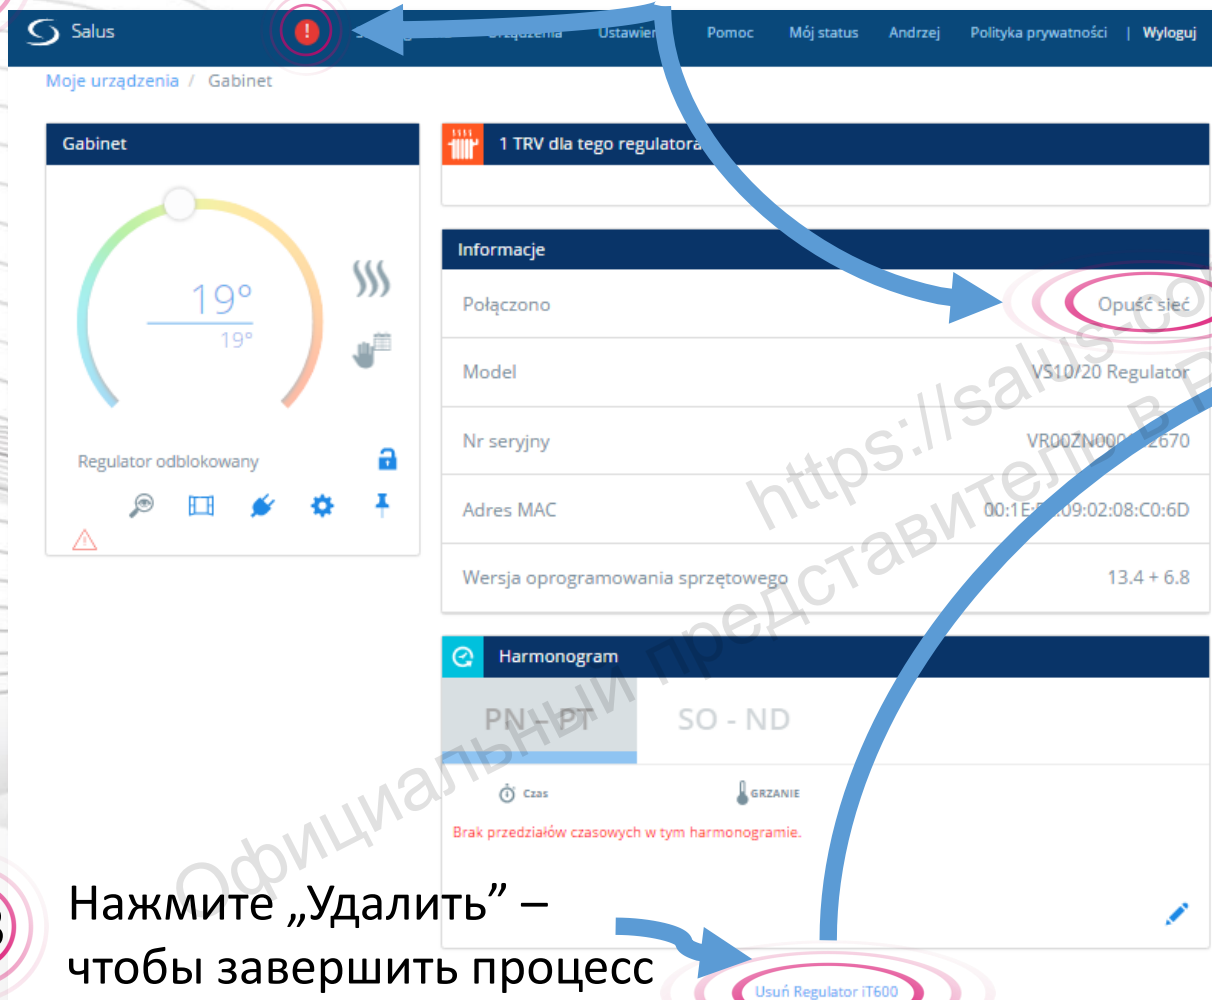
Salus S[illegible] Urządzenia Ustawien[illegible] Pomoc Mój status Andrzej Polityka prywatności | Wyloguj

Moje urządzenia / Gabinet

Gabinet

19°
19°

Regulator odblokowany

1 TRV dla tego regulatora

Informacje

| Połączono | Opuść sieć |
|---|---|
| Model | VS10/20 Regulator |
| Nr seryjny | VR00ZN000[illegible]2670 |
| Adres MAC | 00:1E:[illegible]:09:02:08:C0:6D |
| Wersja oprogramowania sprzętowego | 13.4 + 6.8 |

Harmonogram

PN - PT SO - ND

Czas GRZANIE

Brak przedziałów czasowych w tym harmonogramie.

Нажмите „Удалить” – чтобы завершить процесс

Usuń Regulator iT600

https://salus-co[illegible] Официальный представитель в Р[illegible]